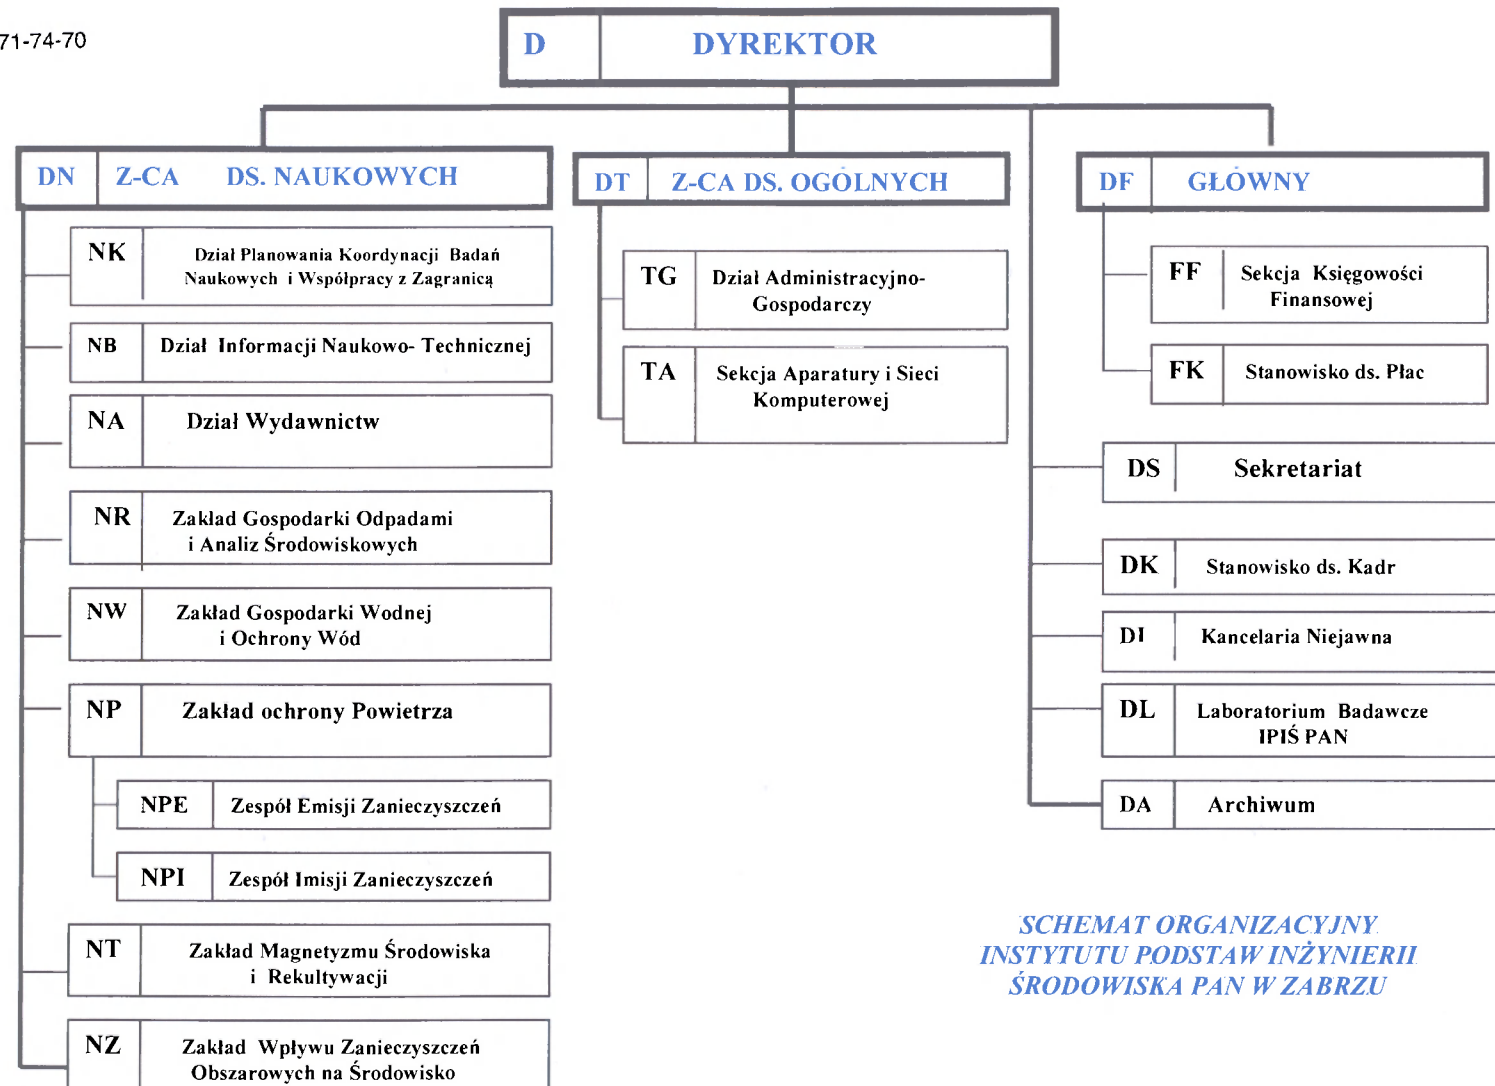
71-74-70

D DYREKTOR

DN Z-CA DS. NAUKOWYCH

NK Dział Planowania Koordynacji Badań Naukowych i Współpracy z Zagranicą

NB Dział Informacji Naukowo- Technicznej

NA Dział Wydawnictw

NR Zakład Gospodarki Odpadami i Analiz Środowiskowych

NW Zakład Gospodarki Wodnej i Ochrony Wód

NP Zakład ochrony Powietrza

NPE Zespół Emisji Zanieczyszczeń

NPI Zespół Imisji Zanieczyszczeń

NT Zakład Magnetyzmu Środowiska i Rekultywacji

NZ Zakład Wpływu Zanieczyszczeń Obszarowych na Środowisko

DT Z-CA DS. OGÓLNYCH

TG Dział Administracyjno-Gospodarczy

TA Sekcja Aparatury i Sieci Komputerowej

DF GŁÓWNY

FF Sekcja Księgowości Finansowej

FK Stanowisko ds. Płac

DS Sekretariat

DK Stanowisko ds. Kadr

DI Kancelaria Niejawna

DL Laboratorium Badawcze IPIŚ PAN

DA Archiwum

SCHEMAT ORGANIZACYJNY INSTYTUTU PODSTAW INŻYNIERII ŚRODOWISKA PAN W ZABRZU